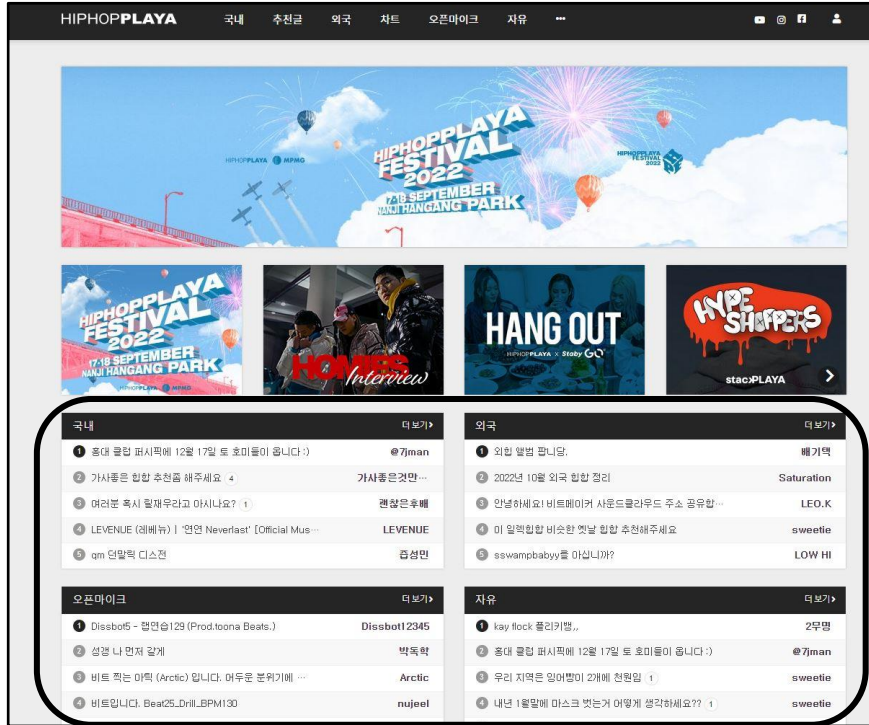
HIPHOPPLAYA 국내 추천글 외국 차트 오픈마이크 자유 •••

HIPHOPPLAYA × MPMG
HIPHOPPLAYA FESTIVAL 2022
17-18 SEPTEMBER NANJI HANGANG PARK
HIPHOPPLAYA FESTIVAL 2022

HIPHOPPLAYA FESTIVAL 2022
17-18 SEPTEMBER NANJI HANGANG PARK
HIPHOPPLAYA × MPMG

HOMIES Interview

HANG OUT
HIPHOPPLAYA × Staby GO

HYPE SHOPPERS
stacxPLAYA

국내 더보기
1 홍대 클럽 퍼시픽에 12월 17일 토 호미들이 옵니다 :) @7jman
2 가사좋은 힙합 추천좀 해주세요 4 가사좋은것만…
3 여러분 혹시 릴재우라고 아시나요? 1 괜찮은후배
4 LEVENUE (레베뉴) | '연연 Neverlast' [Official Mus… LEVENUE
5 qm 던말릭 디스전 즙성민

외국 더보기
1 외힙 앨범 팝니당. 배기맥
2 2022년 10월 외국 힙합 정리 Saturation
3 안녕하세요! 비트메이커 사운드클라우드 주소 공유합… LEO.K
4 미 일렉힙합 비슷한 옛날 힙합 추천해주세요 sweetie
5 sswampbabyy를 아십니까? LOW HI

오픈마이크 더보기
1 Dissbot5 - 캡연습129 (Prod.toona Beats.) Dissbot12345
2 성갱 나 먼저 갈게 박독학
3 비트 찍는 아틱 (Arctic) 입니다. 어두운 분위기에 … Arctic
4 비트입니다. Beat25_Drill_BPM130 nujeel

자유 더보기
1 kay flock 플리키뱅,, 2무명
2 홍대 클럽 퍼시픽에 12월 17일 토 호미들이 옵니다 :) @7jman
3 우리 지역은 잉어빵이 2개에 천원임 1 sweetie
4 내년 1월말에 마스크 벗는거 어떻게 생각하세요?? 1 sweetie